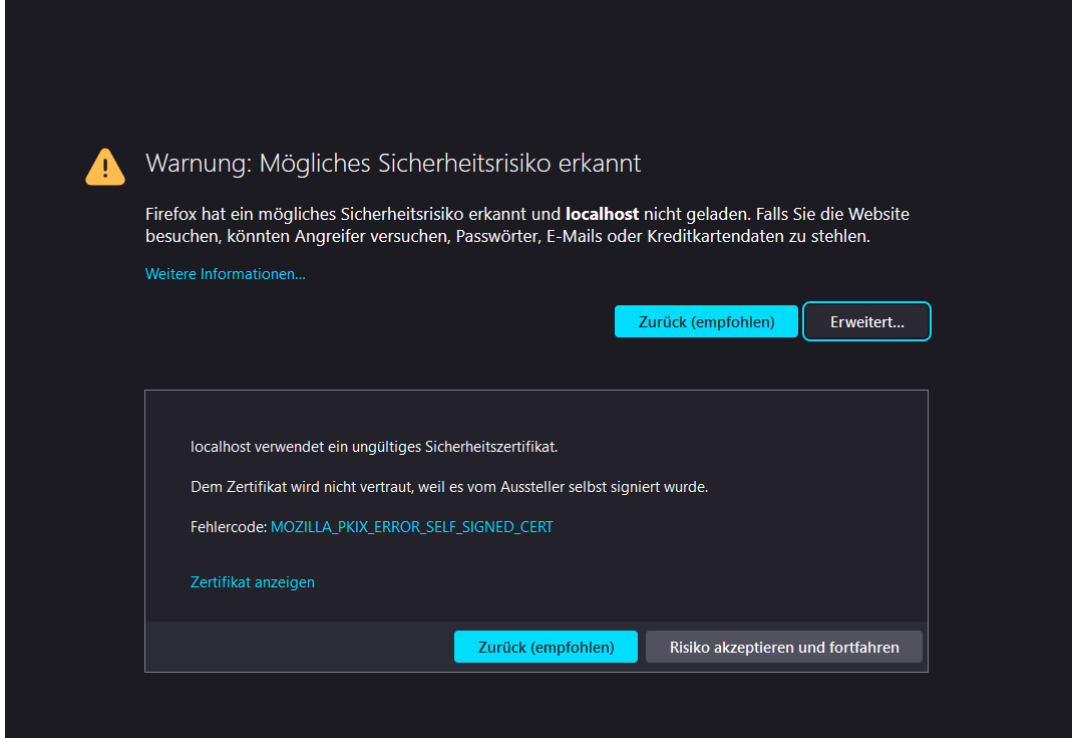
Warnung: Mögliches Sicherheitsrisiko erkannt

Firefox hat ein mögliches Sicherheitsrisiko erkannt und **localhost** nicht geladen. Falls Sie die Website besuchen, könnten Angreifer versuchen, Passwörter, E-Mails oder Kreditkartendaten zu stehlen.

Weitere Informationen…

Zurück (empfohlen)

Erweitert…

localhost verwendet ein ungültiges Sicherheitszertifikat.

Dem Zertifikat wird nicht vertraut, weil es vom Aussteller selbst signiert wurde.

Fehlercode: MOZILLA_PKIX_ERROR_SELF_SIGNED_CERT

Zertifikat anzeigen

Zurück (empfohlen)

Risiko akzeptieren und fortfahren